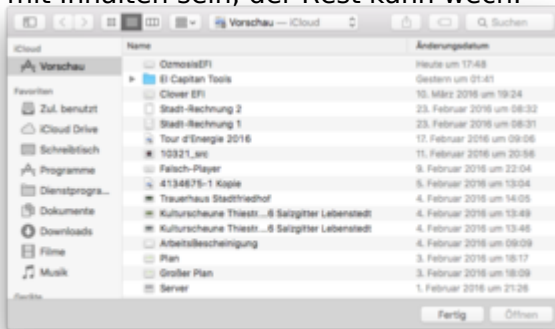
mit Inhalten sein, der Rest kann weeh.

Vorschau — iCloud

Suchen

iCloud

Vorschau

Favoriten

Zul. benutzt

iCloud Drive

Schreibtisch

Programme

Dienstprogra...

Dokumente

Downloads

Filme

Musik

Geräte

| Name | Änderungsdatum |
|---|---|
| OzmosisEFI | Heute um 17:48 |
| El Capitan Tools | Gestern um 01:41 |
| Clover EFI | 10. März 2016 um 19:24 |
| Stadt-Rechnung 2 | 23. Februar 2016 um 08:32 |
| Stadt-Rechnung 1 | 23. Februar 2016 um 08:31 |
| Tour d'Energie 2016 | 17. Februar 2016 um 09:06 |
| 10321_src | 11. Februar 2016 um 20:56 |
| Falsch-Player | 9. Februar 2016 um 22:04 |
| 41346675-1 Kopie | 5. Februar 2016 um 13:04 |
| Trauerhaus Stadtfriedhof | 4. Februar 2016 um 14:05 |
| Kulturscheune Thiestr...6 Salzgitter Lebenstedt | 4. Februar 2016 um 13:49 |
| Kulturscheune Thiestr...6 Salzgitter Lebenstedt | 4. Februar 2016 um 13:46 |
| Arbeitsbescheinigung | 4. Februar 2016 um 09:09 |
| Plan | 3. Februar 2016 um 18:17 |
| Großer Plan | 3. Februar 2016 um 18:09 |
| Server | 1. Februar 2016 um 21:26 |

Fertig

Öffnen